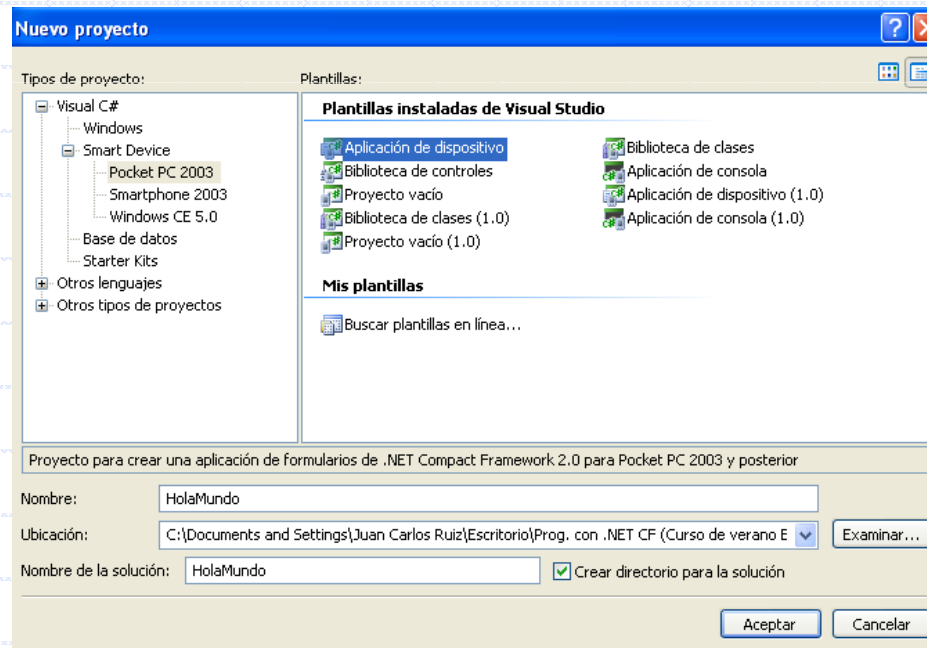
Nuevo proyecto

Tipos de proyecto:

Visual C#
Windows
Smart Device
Pocket PC 2003
Smartphone 2003
Windows CE 5.0
Base de datos
Starter Kits
Otros lenguajes
Otros tipos de proyectos

Plantillas:

Plantillas instaladas de Visual Studio

Aplicación de dispositivo
Biblioteca de controles
Proyecto vacío
Biblioteca de clases (1.0)
Proyecto vacío (1.0)
Biblioteca de clases
Aplicación de consola
Aplicación de dispositivo (1.0)
Aplicación de consola (1.0)

Mis plantillas

Buscar plantillas en línea...

Proyecto para crear una aplicación de formularios de .NET Compact Framework 2.0 para Pocket PC 2003 y posterior

Nombre: HolaMundo

Ubicación: C:\Documents and Settings\Juan Carlos Ruiz\Escritorio\Prog. con .NET CF (Curso de verano E

Examinar...

Nombre de la solución: HolaMundo

Crear directorio para la solución

Aceptar

Cancelar